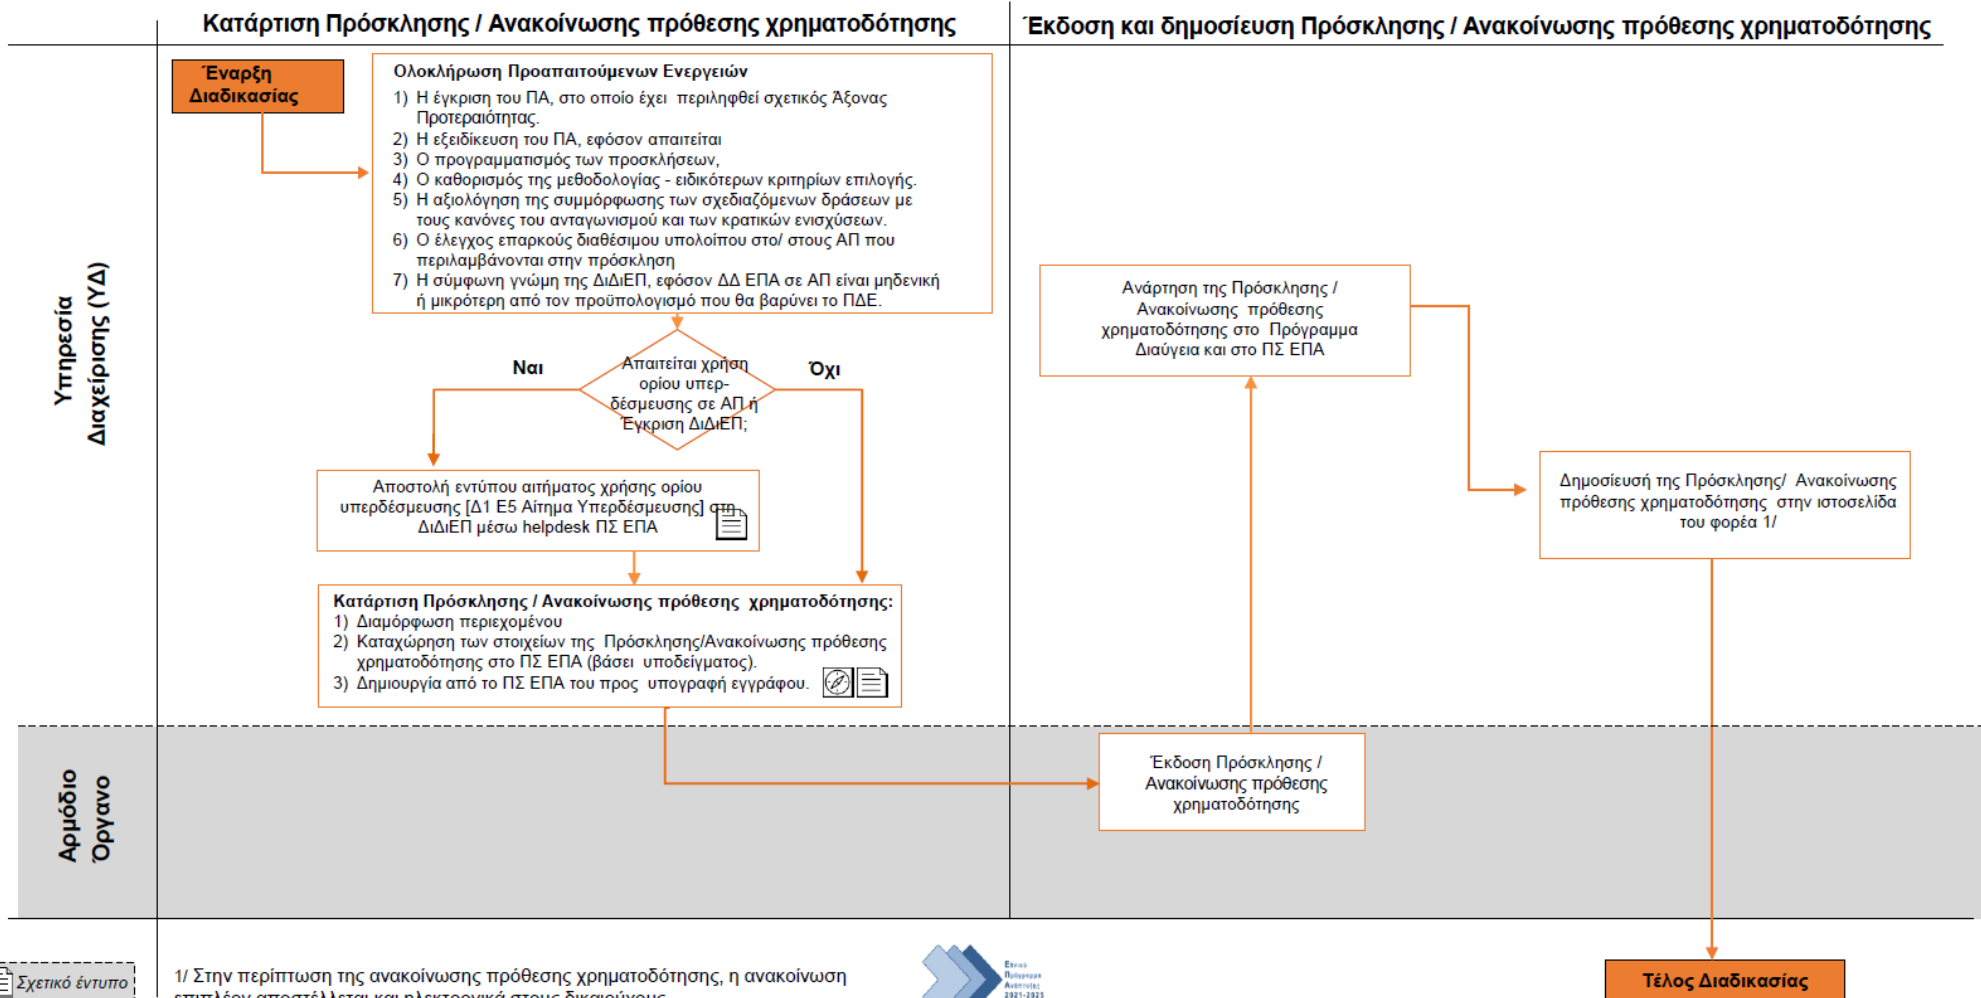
Κατάρτιση Πρόσκλησης / Ανακοίνωσης πρόθεσης χρηματοδότησης

Έκδοση και δημοσίευση Πρόσκλησης / Ανακοίνωσης πρόθεσης χρηματοδότησης

Υπηρεσία Διαχείρισης (ΥΔ)

Έναρξη Διαδικασίας

Ολοκλήρωση Προαπαιτούμενων Ενεργειών
1) Η έγκριση του ΠΑ, στο οποίο έχει περιληφθεί σχετικός Άξονας Προτεραιότητας.
2) Η εξειδίκευση του ΠΑ, εφόσον απαιτείται
3) Ο προγραμματισμός των προσκλήσεων,
4) Ο καθορισμός της μεθοδολογίας - ειδικότερων κριτηρίων επιλογής.
5) Η αξιολόγηση της συμμόρφωσης των σχεδιαζόμενων δράσεων με τους κανόνες του ανταγωνισμού και των κρατικών ενισχύσεων.
6) Ο έλεγχος επαρκούς διαθέσιμου υπολοίπου στο/ στους ΑΠ που περιλαμβάνονται στην πρόσκληση
7) Η σύμφωνη γνώμη της ΔιΔιΕΠ, εφόσον ΔΔ ΕΠΑ σε ΑΠ είναι μηδενική ή μικρότερη από τον προϋπολογισμό που θα βαρύνει το ΠΔΕ.

Ναι

Απαιτείται χρήση ορίου υπερ-δέσμευσης σε ΑΠ ή Έγκριση ΔιΔιΕΠ;

Όχι

Αποστολή εντύπου αιτήματος χρήσης ορίου υπερδέσμευσης [Δ1 Ε5 Αίτημα Υπερδέσμευσης] στη ΔιΔιΕΠ μέσω helpdesk ΠΣ ΕΠΑ

Κατάρτιση Πρόσκλησης / Ανακοίνωσης πρόθεσης χρηματοδότησης:
1) Διαμόρφωση περιεχομένου
2) Καταχώρηση των στοιχείων της Πρόσκλησης/Ανακοίνωσης πρόθεσης χρηματοδότησης στο ΠΣ ΕΠΑ (βάσει υποδείγματος).
3) Δημιουργία από το ΠΣ ΕΠΑ του προς υπογραφή εγγράφου.

Ανάρτηση της Πρόσκλησης / Ανακοίνωσης πρόθεσης χρηματοδότησης στο Πρόγραμμα Διαύγεια και στο ΠΣ ΕΠΑ

Δημοσίευση της Πρόσκλησης/ Ανακοίνωσης πρόθεσης χρηματοδότησης στην ιστοσελίδα του φορέα 1/

Αρμόδιο Όργανο

Έκδοση Πρόσκλησης / Ανακοίνωσης πρόθεσης χρηματοδότησης

Σχετικό έντυπο

1/ Στην περίπτωση της ανακοίνωσης πρόθεσης χρηματοδότησης, η ανακοίνωση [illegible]

Εθνικό Πρόγραμμα Ανάπτυξης 2021-2025

Τέλος Διαδικασίας